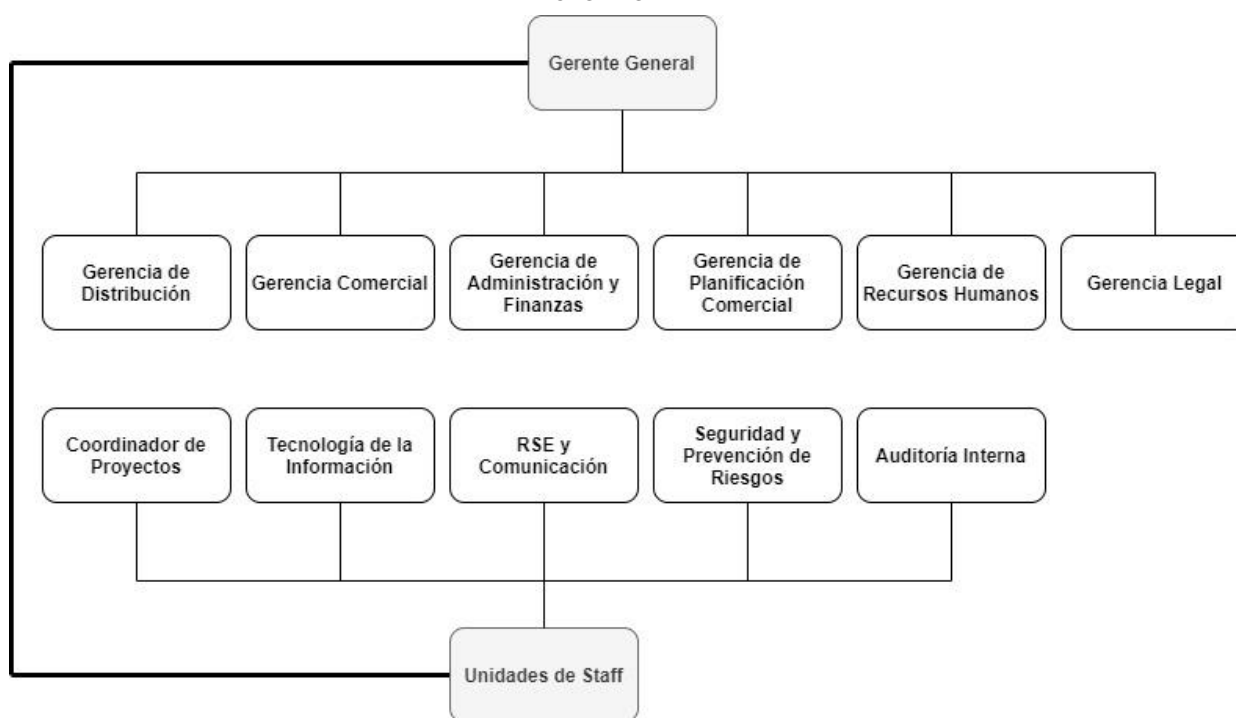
Gerente General

Gerencia de Distribución

Gerencia Comercial

Gerencia de Administración y Finanzas

Gerencia de Planificación Comercial

Gerencia de Recursos Humanos

Gerencia Legal

Coordinador de Proyectos

Tecnología de la Información

RSE y Comunicación

Seguridad y Prevención de Riesgos

Auditoría Interna

Unidades de Staff